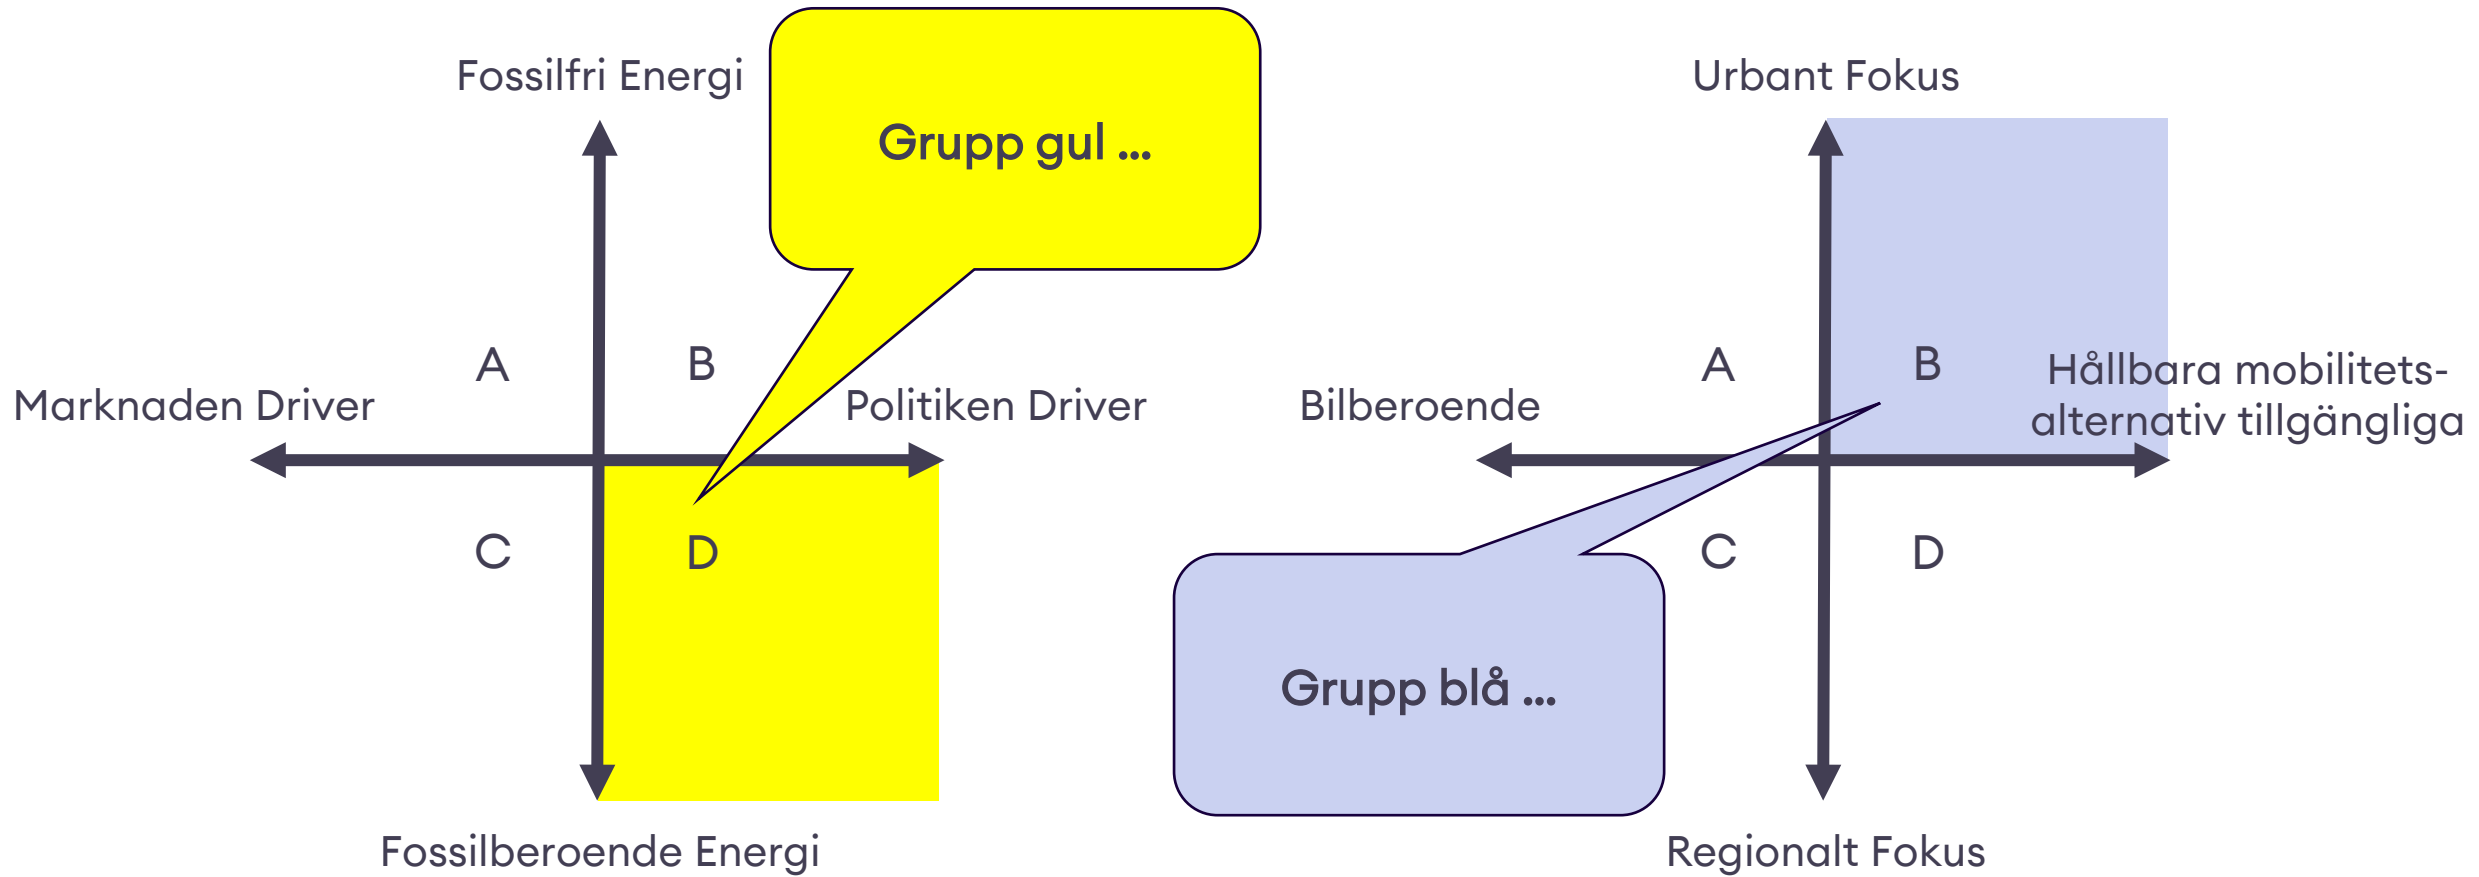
Fossilfri Energi

Grupp gul ...

A

B

Marknaden Driver

Politiken Driver

C

D

Fossilberoende Energi

Urbant Fokus

A

B

Hållbara mobilitetsalternativ tillgängliga

Bilberoende

C

D

Grupp blå ...

Regionalt Fokus